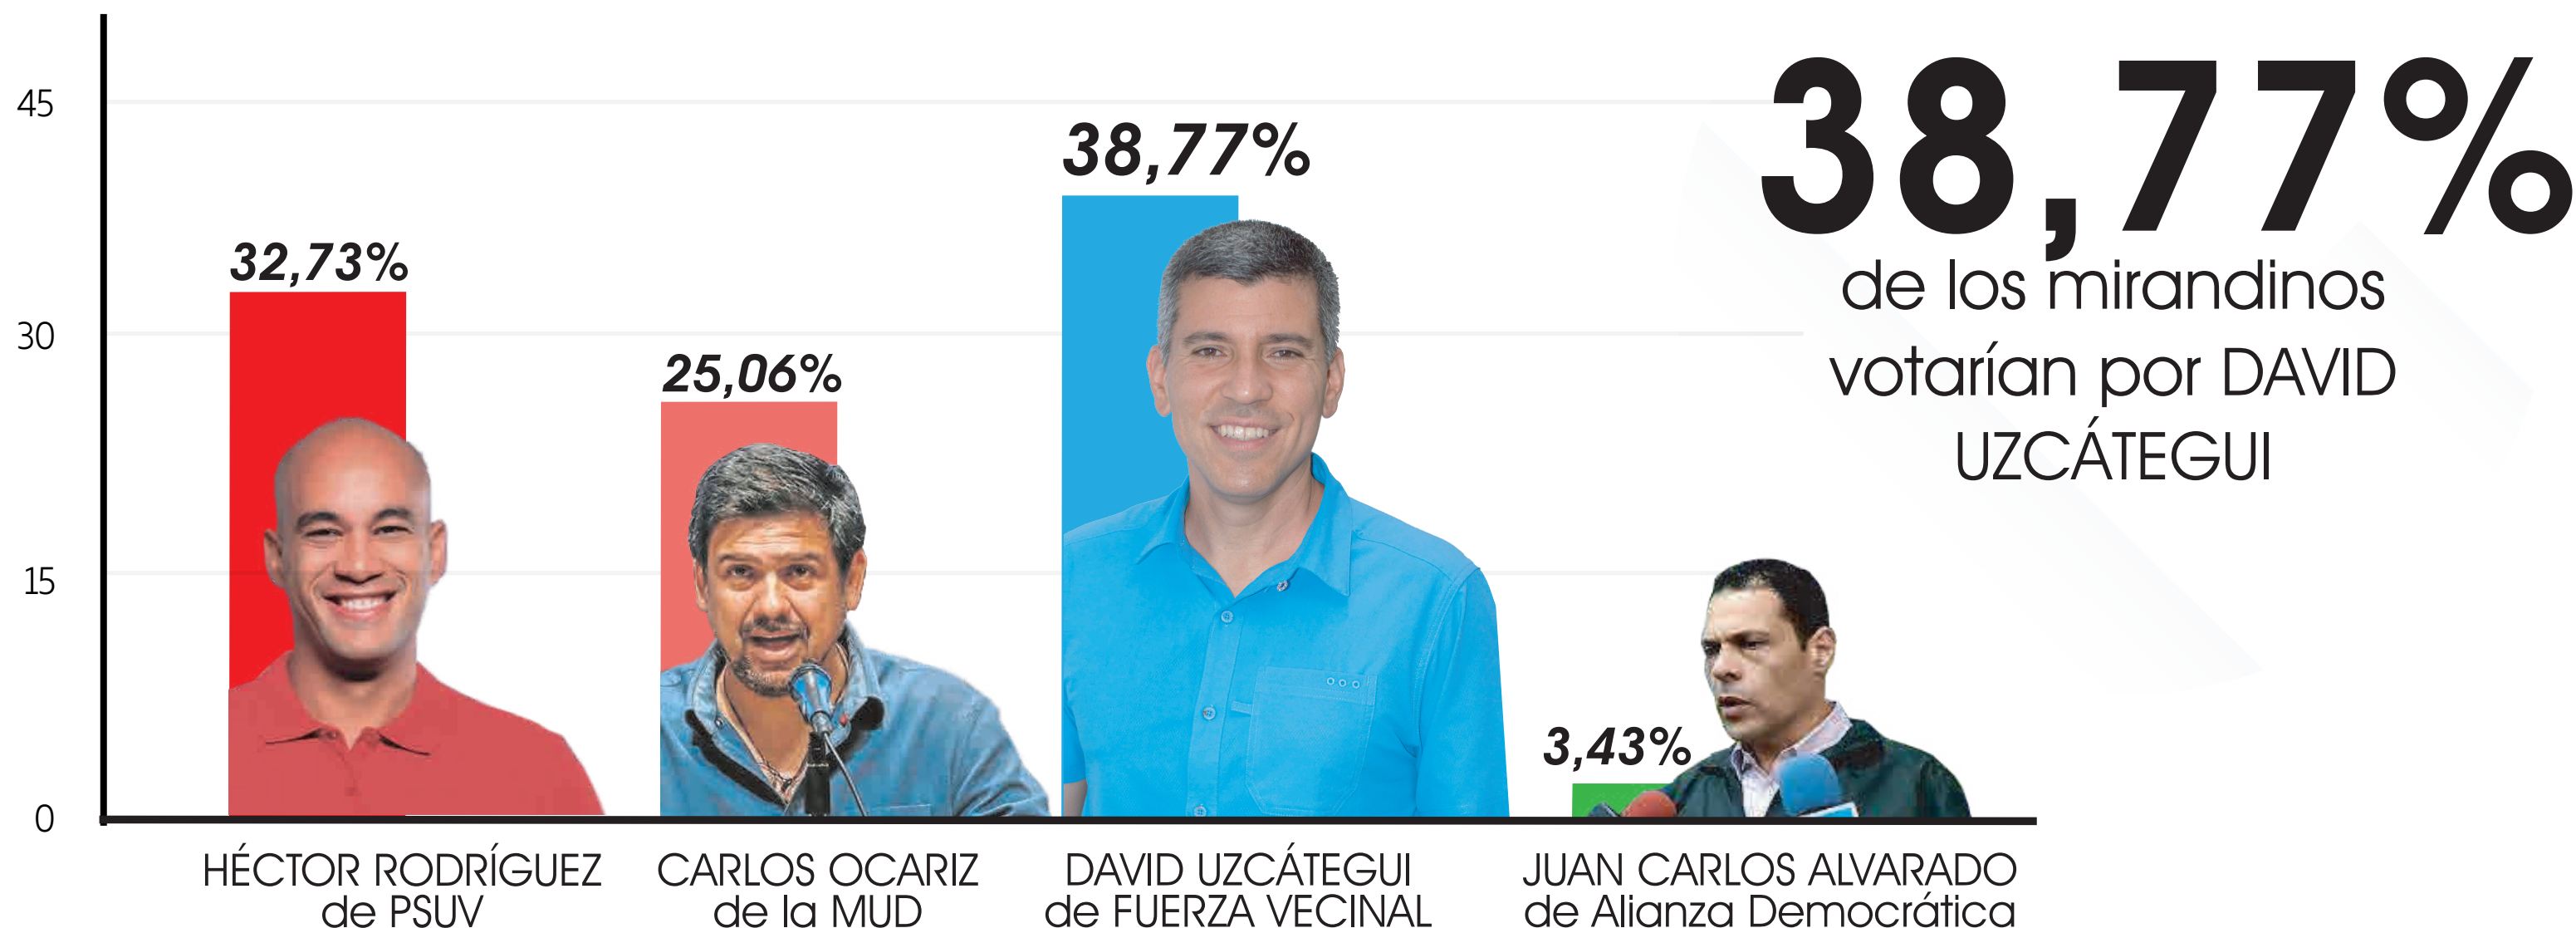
45

30

15

0

32,73%

25,06%

38,77%

3,43%

38,77%
de los mirandinos votarían por DAVID UZCÁTEGUI

HÉCTOR RODRÍGUEZ de PSUV

CARLOS OCARIZ de la MUD

DAVID UZCÁTEGUI de FUERZA VECINAL

JUAN CARLOS ALVARADO de Alianza Democrática